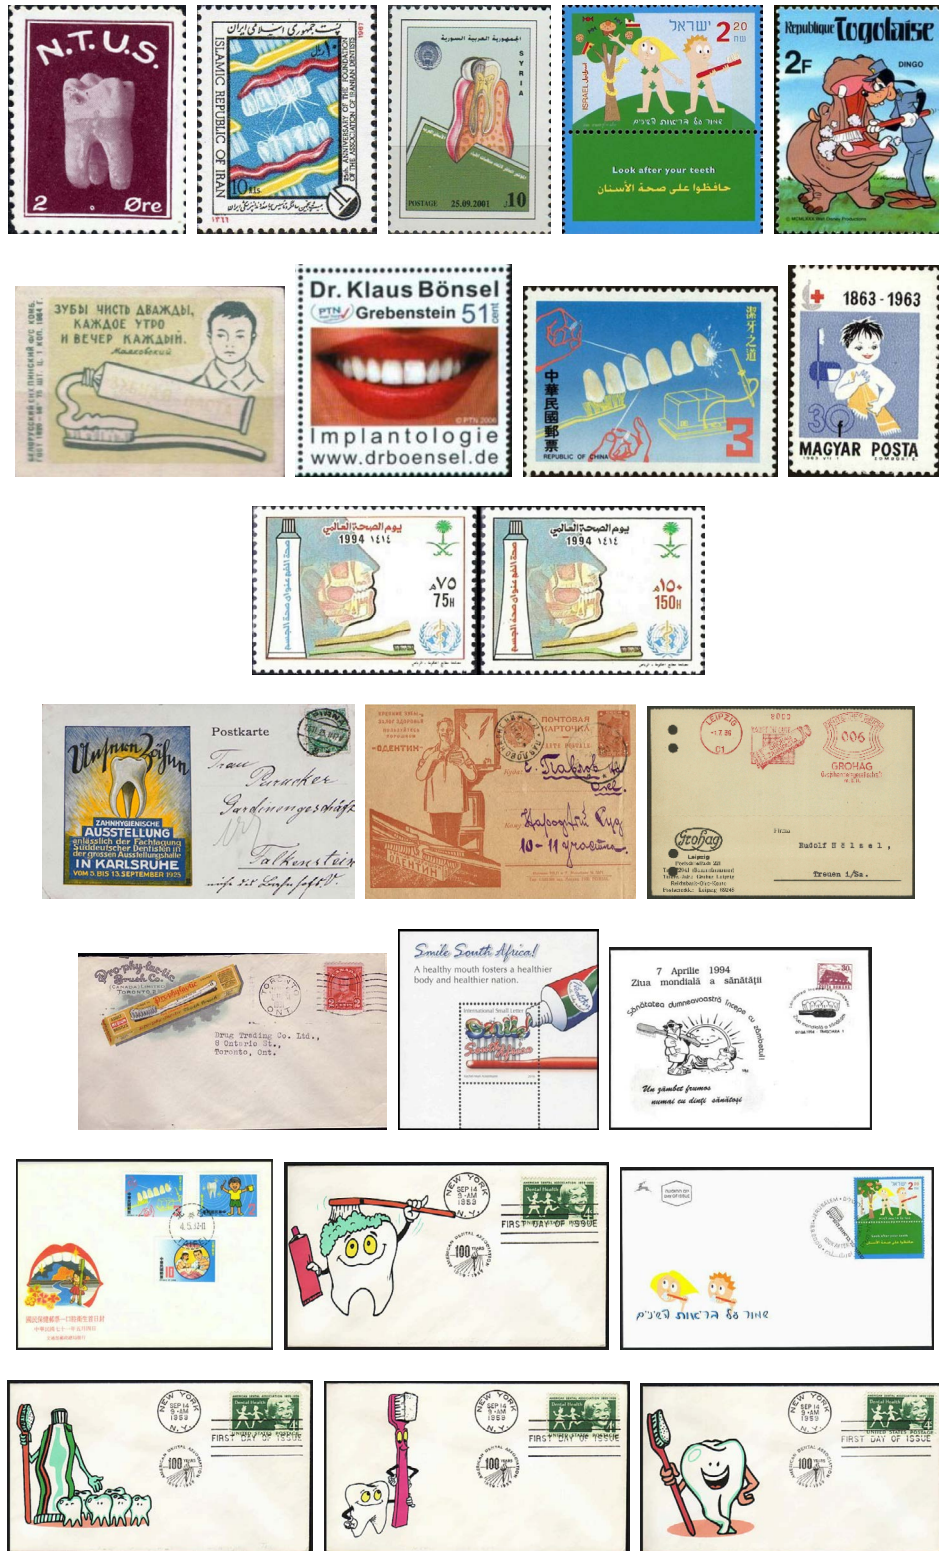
N.T.U.S.
2 Øre

پست جمهوری اسلامی ایران
ISLAMIC REPUBLIC OF IRAN
25th ANNIVERSARY OF THE FOUNDATION OF THE ASSOCIATION OF IRANIAN DENTISTS
10 Rls
۱۳۶۶

الجمهورية العربية السورية
SYRIA
POSTAGE 25.09.2001 10

ישראל
ISRAEL
2.20
Look after your teeth
حافظوا على صحة الأسنان

République Togolaise
2F
DINGO

ЗУБЫ ЧИСТЬ ДВАЖДЫ, КАЖДОЕ УТРО И ВЕЧЕР КАЖДЫЙ.
Маяковский

Dr. Klaus Bönsel
PTN Grebenstein 51 cent
Implantologie
www.drboensel.de

潔牙之道
中華民國郵票
REPUBLIC OF CHINA
3

1863 - 1963
MAGYAR POSTA
30

يوم الصحة العالمي 1994 ١٤١٤
75H

يوم الصحة العالمي 1994 ١٤١٤
150H

Unsere Zähne
ZAHNHYGIENISCHE AUSSTELLUNG
anlässlich der Fachtagung Süddeutscher Dentisten in der grossen Ausstellungshalle
IN KARLSRUHE
VOM 5. BIS 13. SEPTEMBER 1925
Postkarte
Frau Peraeker
Gardinengeschäft
Falkenstein

ПОЧТОВАЯ КАРТОЧКА
«ОДЕНТИН»
ОДЕНТИН

LEIPZIG
006
GROHAG
Grohag
Leipzig
Rudolf Hölzel,
Treuen i/Sa.

Pro-phy-lac-tic Brush Co.
Drug Trading Co. Ltd.,
8 Ontario St.
Toronto, Ont.

Smile South Africa!
A healthy mouth fosters a healthier body and healthier nation.
International Small Letter

7 Aprilie 1994
Ziua mondială a sănătății
Sănătatea dumneavoastră începe cu zâmbetul
Un zâmbet frumos numai cu dinți sănătoși

NEW YORK N.Y. SEP 14 1959
FIRST DAY OF ISSUE
Dental Health
100 YEARS

NEW YORK N.Y. SEP 14 1959
FIRST DAY OF ISSUE
Dental Health
100 YEARS

NEW YORK N.Y. SEP 14 1959
FIRST DAY OF ISSUE
Dental Health
100 YEARS

NEW YORK N.Y. SEP 14 1959
FIRST DAY OF ISSUE
Dental Health
100 YEARS